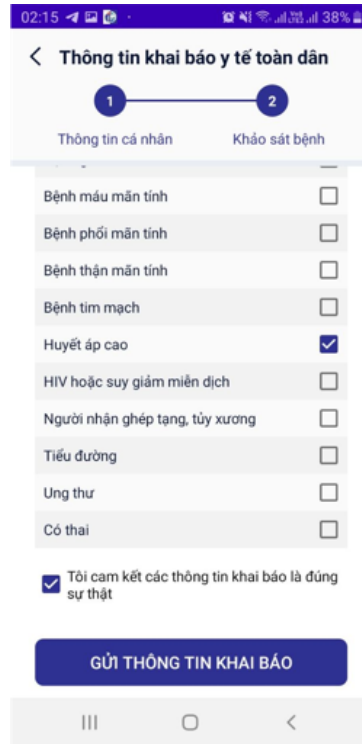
02:15 38%

Thông tin khai báo y tế toàn dân

1

2

Thông tin cá nhân

Khảo sát bệnh

Bệnh máu mãn tính

Bệnh phổi mãn tính

Bệnh thận mãn tính

Bệnh tim mạch

Huyết áp cao

HIV hoặc suy giảm miễn dịch

Người nhận ghép tạng, tủy xương

Tiểu đường

Ung thư

Có thai

Tôi cam kết các thông tin khai báo là đúng sự thật

GỬI THÔNG TIN KHAI BÁO